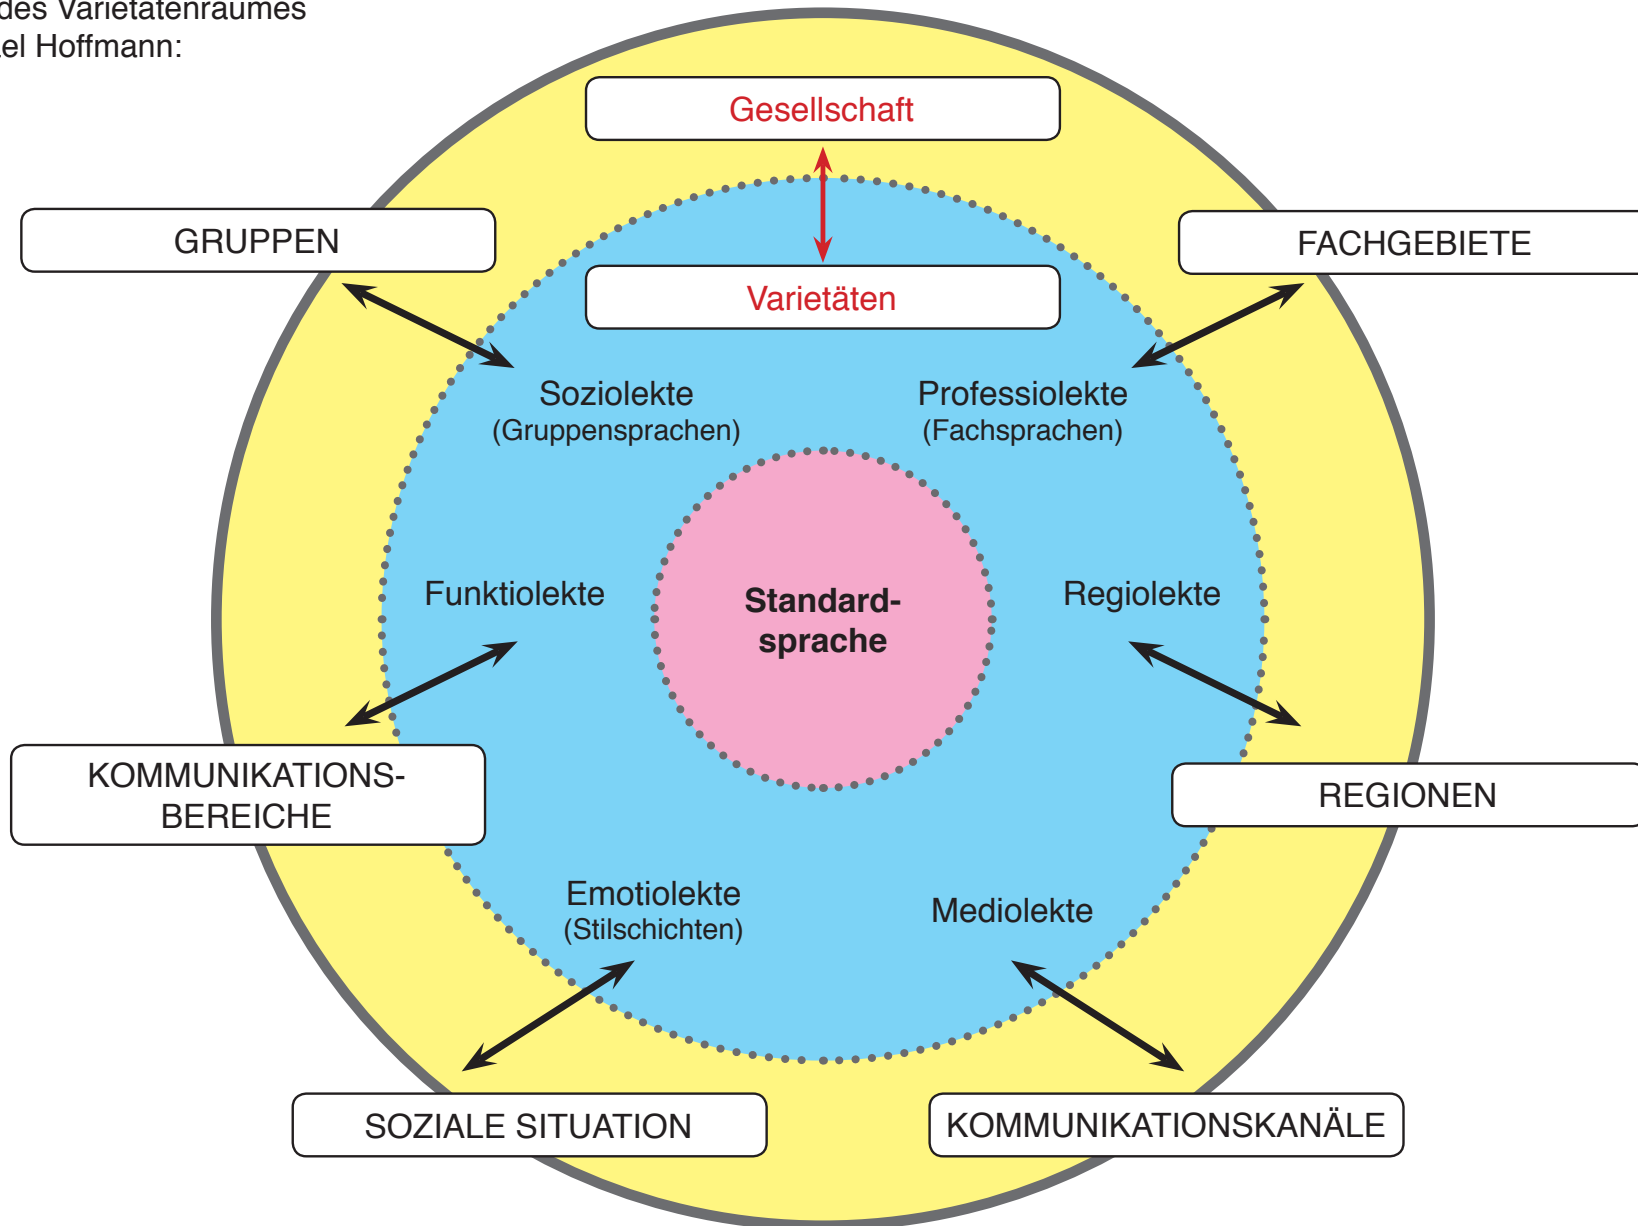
des Varietätenraumes
el Hoffmann:

Gesellschaft

GRUPPEN

FACHGEBIETE

Varietäten

Soziolekte
(Gruppensprachen)

Professiolekte
(Fachsprachen)

Funktiolekte

Standardsprache

Regiolekte

KOMMUNIKATIONSBEREICHE

REGIONEN

Emotiolekte
(Stilschichten)

Mediolekte

SOZIALE SITUATION

KOMMUNIKATIONSKANÄLE